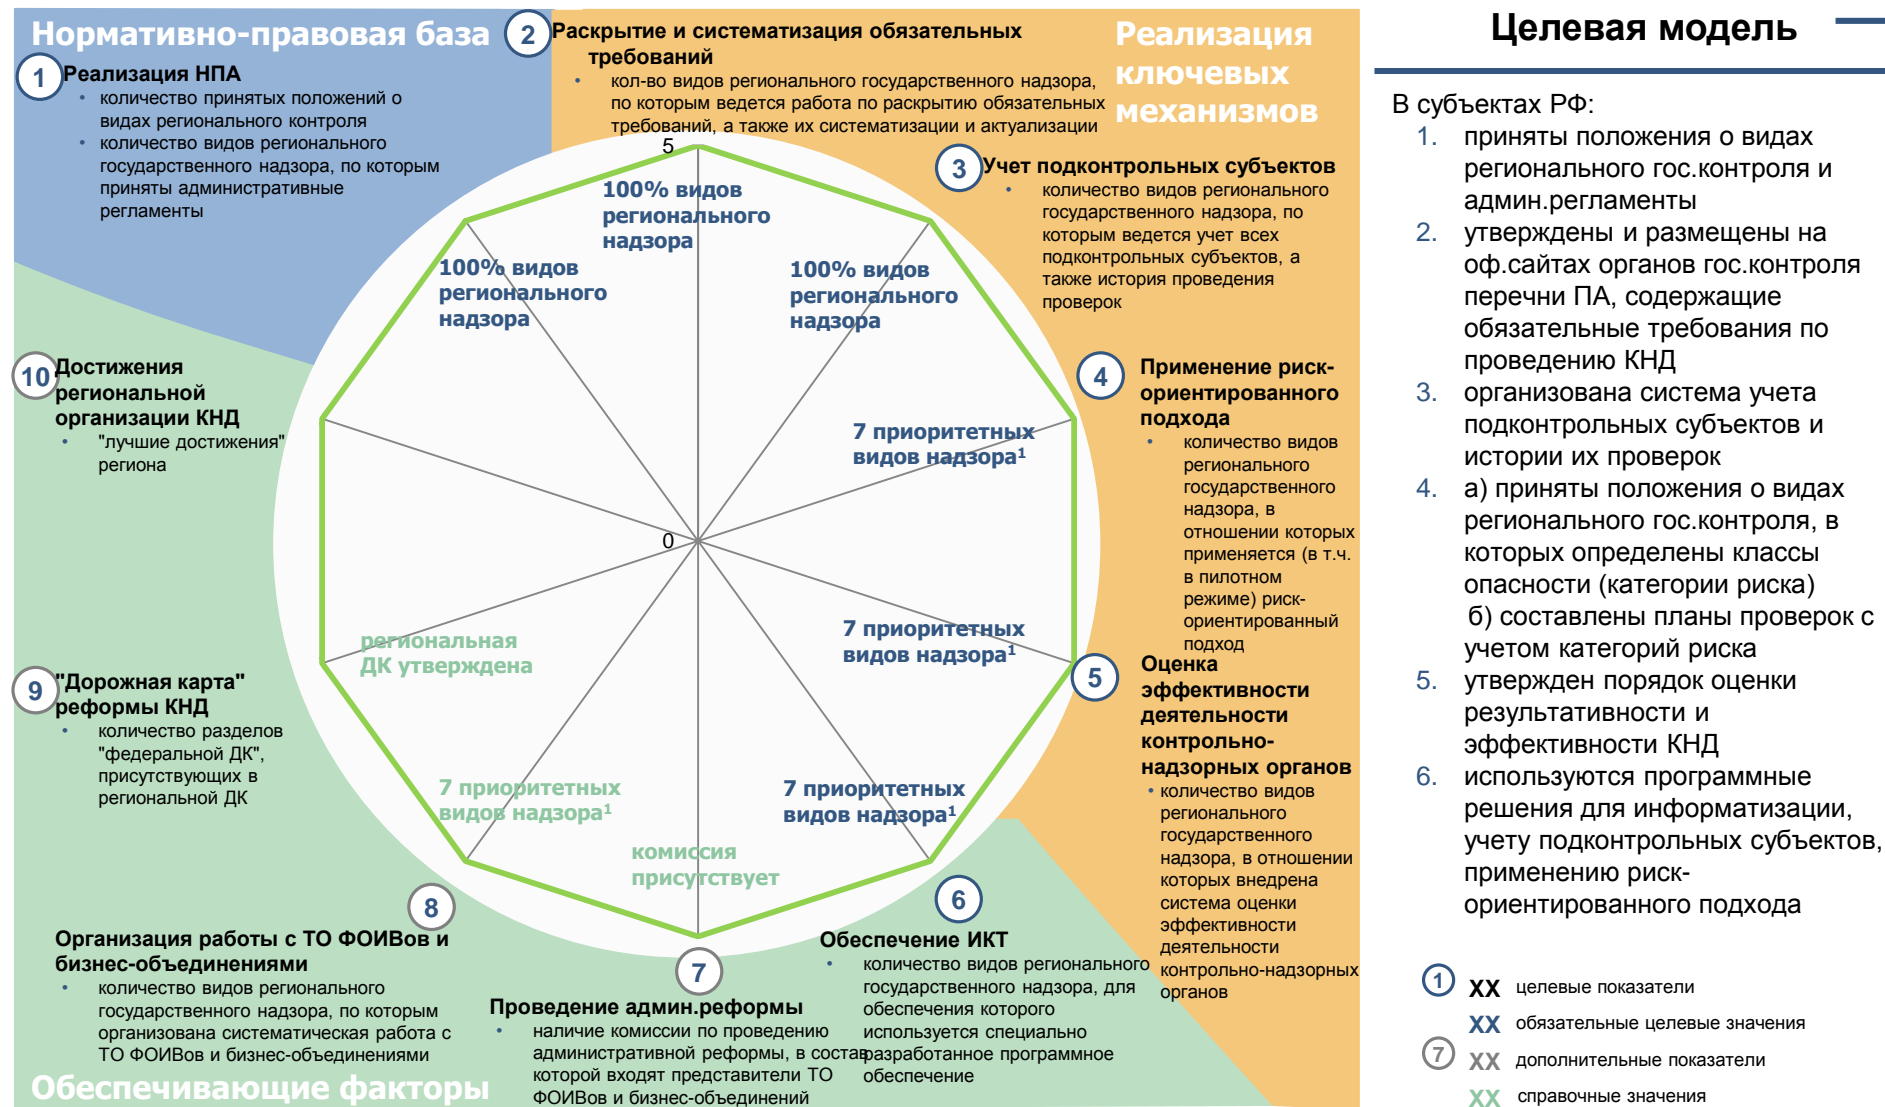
Нормативно-правовая база

1 Реализация НПА
• количество принятых положений о видах регионального контроля
• количество видов регионального государственного надзора, по которым приняты административные регламенты

2 Раскрытие и систематизация обязательных требований
• кол-во видов регионального государственного надзора, по которым ведется работа по раскрытию обязательных требований, а также их систематизации и актуализации

Реализация ключевых механизмов

3 Учет подконтрольных субъектов
• количество видов регионального государственного надзора, по которым ведется учет всех подконтрольных субъектов, а также история проведения проверок

4 Применение риск-ориентированного подхода
• количество видов регионального государственного надзора, в отношении которых применяется (в т.ч. в пилотном режиме) риск-ориентированный подход

5 Оценка эффективности деятельности контрольно-надзорных органов
• количество видов регионального государственного надзора, в отношении которых внедрена система оценки эффективности деятельности контрольно-надзорных органов

6 Обеспечение ИКТ
• количество видов регионального государственного надзора, для обеспечения которого используется специально разработанное программное обеспечение

7 Проведение админ.реформы
• наличие комиссии по проведению административной реформы, в состав которой входят представители ТО ФОИВов и бизнес-объединений

8 Организация работы с ТО ФОИВов и бизнес-объединениями
• количество видов регионального государственного надзора, по которым организована систематическая работа с ТО ФОИВов и бизнес-объединениями

9 "Дорожная карта" реформы КНД
• количество разделов "федеральной ДК", присутствующих в региональной ДК

10 Достижения региональной организации КНД
• "лучшие достижения" региона

Обеспечивающие факторы

5
0
100% видов регионального надзора
100% видов регионального надзора
100% видов регионального надзора
7 приоритетных видов надзора$^1$
7 приоритетных видов надзора$^1$
7 приоритетных видов надзора$^1$
комиссия присутствует
7 приоритетных видов надзора$^1$
региональная ДК утверждена

Целевая модель

В субъектах РФ:
1. приняты положения о видах регионального гос.контроля и админ.регламенты
2. утверждены и размещены на оф.сайтах органов гос.контроля перечни ПА, содержащие обязательные требования по проведению КНД
3. организована система учета подконтрольных субъектов и истории их проверок
4. а) приняты положения о видах регионального гос.контроля, в которых определены классы опасности (категории риска)
б) составлены планы проверок с учетом категорий риска
5. утвержден порядок оценки результативности и эффективности КНД
6. используются программные решения для информатизации, учету подконтрольных субъектов, применению риск-ориентированного подхода

1 XX целевые показатели
XX обязательные целевые значения
7 XX дополнительные показатели
XX справочные значения